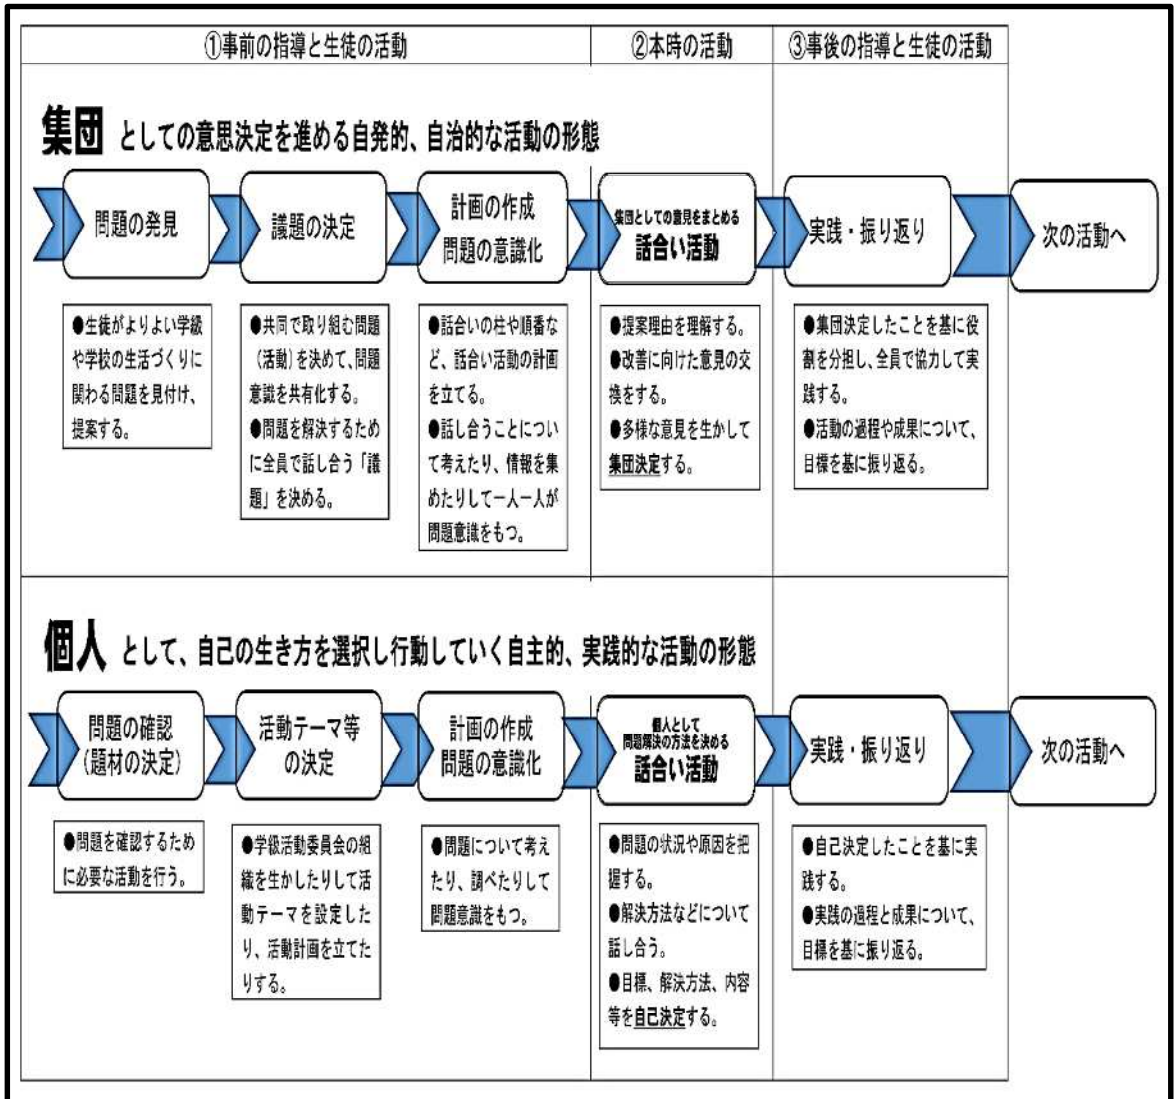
①事前の指導と生徒の活動

②本時の活動

③事後の指導と生徒の活動

集団 としての意思決定を進める自発的、自治的な活動の形態

問題の発見

議題の決定

計画の作成
問題の意識化

集団としての意見をまとめる
話合い活動

実践・振り返り

次の活動へ

●生徒がよりよい学級や学校の生活づくりに関わる問題を見付け、提案する。

●共同で取り組む問題（活動）を決めて、問題意識を共有化する。
●問題を解決するために全員で話し合う「議題」を決める。

●話合いの柱や順番など、話合い活動の計画を立てる。
●話し合うことについて考えたり、情報を集めたりして一人一人が問題意識をもつ。

●提案理由を理解する。
●改善に向けた意見の交換をする。
●多様な意見を生かして集団決定する。

●集団決定したことを基に役割を分担し、全員で協力して実践する。
●活動の過程や成果について、目標を基に振り返る。

個人 として、自己の生き方を選択し行動していく自主的、実践的な活動の形態

問題の確認
（題材の決定）

活動テーマ等
の決定

計画の作成
問題の意識化

個人として
問題解決の方法を決める
話合い活動

実践・振り返り

次の活動へ

●問題を確認するために必要な活動を行う。

●学級活動委員会の組織を生かしたりして活動テーマを設定したり、活動計画を立てたりする。

●問題について考えたり、調べたりして問題意識をもつ。

●問題の状況や原因を把握する。
●解決方法などについて話し合う。
●目標、解決方法、内容等を自己決定する。

●自己決定したことを基に実践する。
●実践の過程と成果について、目標を基に振り返る。